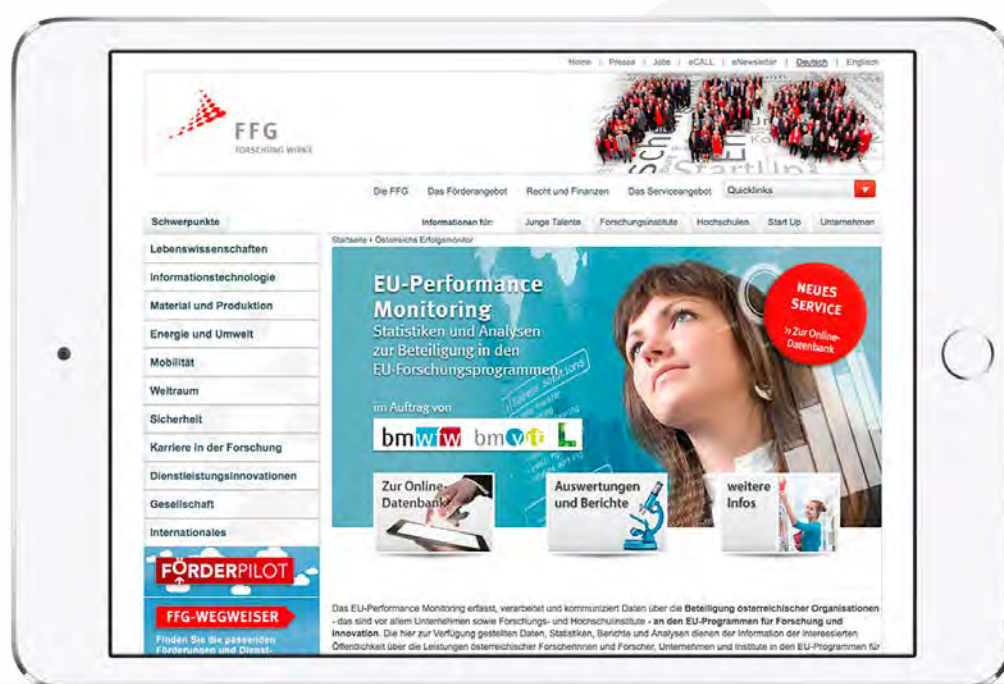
Home | Presse | Jobs | eCALL | eNewsletter | Deutsch | Englisch

FFG
FORSCHUNG WIRKT

Die FFG   Das Förderangebot   Recht und Finanzen   Das Serviceangebot   Quicklinks

Schwerpunkte

Informationen für:   Junge Talente   Forschungsinstitute   Hochschulen   Start Up   Unternehmen

Lebenswissenschaften
Informationstechnologie
Material und Produktion
Energie und Umwelt
Mobilität
Weltraum
Sicherheit
Karriere in der Forschung
Dienstleistungsinnovationen
Gesellschaft
Internationales

Startseite › Österreichs Erfolgsmonitor

EU-Performance Monitoring
Statistiken und Analysen zur Beteiligung in den EU-Forschungsprogrammen

im Auftrag von

bmwfw   bmvit

NEUES SERVICE
» Zur Online-Datenbank

Zur Online-Datenbank

Auswertungen und Berichte

weitere Infos

FÖRDERPILOT

FFG-WEGWEISER
Finden Sie die passenden Förderungen und Dienst-

Das EU-Performance Monitoring erfasst, verarbeitet und kommuniziert Daten über die **Beteiligung österreichischer Organisationen** - das sind vor allem Unternehmen sowie Forschungs- und Hochschulinstitute - **an den EU-Programmen für Forschung und Innovation**. Die hier zur Verfügung gestellten Daten, Statistiken, Berichte und Analysen dienen der Information der interessierten Öffentlichkeit über die Leistungen österreichischer Forscherinnen und Forscher, Unternehmen und Institute in den EU-Programmen für